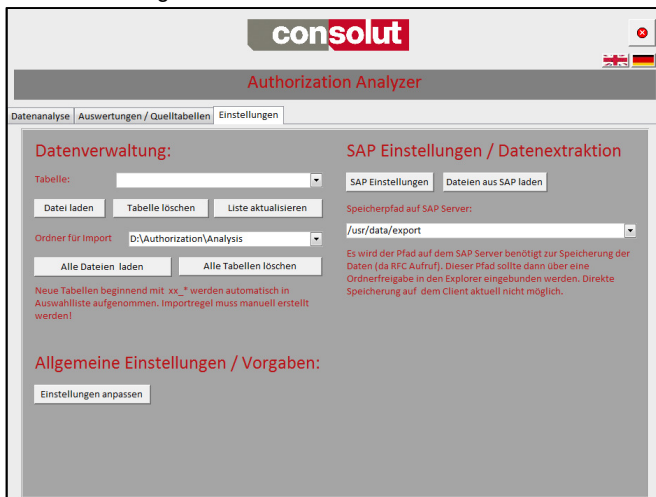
consolut

Authorization Analyzer

Datenanalyse | Auswertungen / Quelltabellen | Einstellungen

Datenverwaltung:

Tabelle:

Datei laden | Tabelle löschen | Liste aktualisieren

Ordner für Import D:\Authorization\Analysis

Alle Dateien laden | Alle Tabellen löschen

Neue Tabellen beginnend mit xx_* werden automatisch in Auswahlliste aufgenommen. Importregel muss manuell erstellt werden!

Allgemeine Einstellungen / Vorgaben:

Einstellungen anpassen

SAP Einstellungen / Datenextraktion

SAP Einstellungen | Dateien aus SAP laden

Speicherpfad auf SAP Server:

/usr/data/export

Es wird der Pfad auf dem SAP Server benötigt zur Speicherung der Daten (da RFC Aufruf). Dieser Pfad sollte dann über eine Ordnerfreigabe in den Explorer eingebunden werden. Direkte Speicherung auf dem Client aktuell nicht möglich.